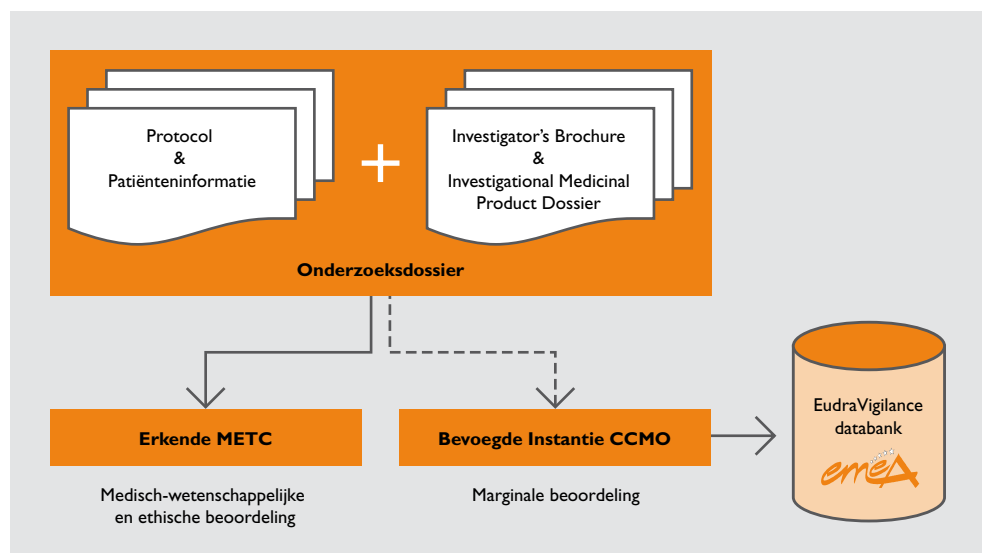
Protocol
&
Patiënteninformatie

+

Investigator's Brochure
&
Investigational Medicinal Product Dossier

Onderzoeksdossier

Erkende METC

Medisch-wetenschappelijke en ethische beoordeling

Bevoegde Instantie CCMO

Marginale beoordeling

EudraVigilance databank

emea